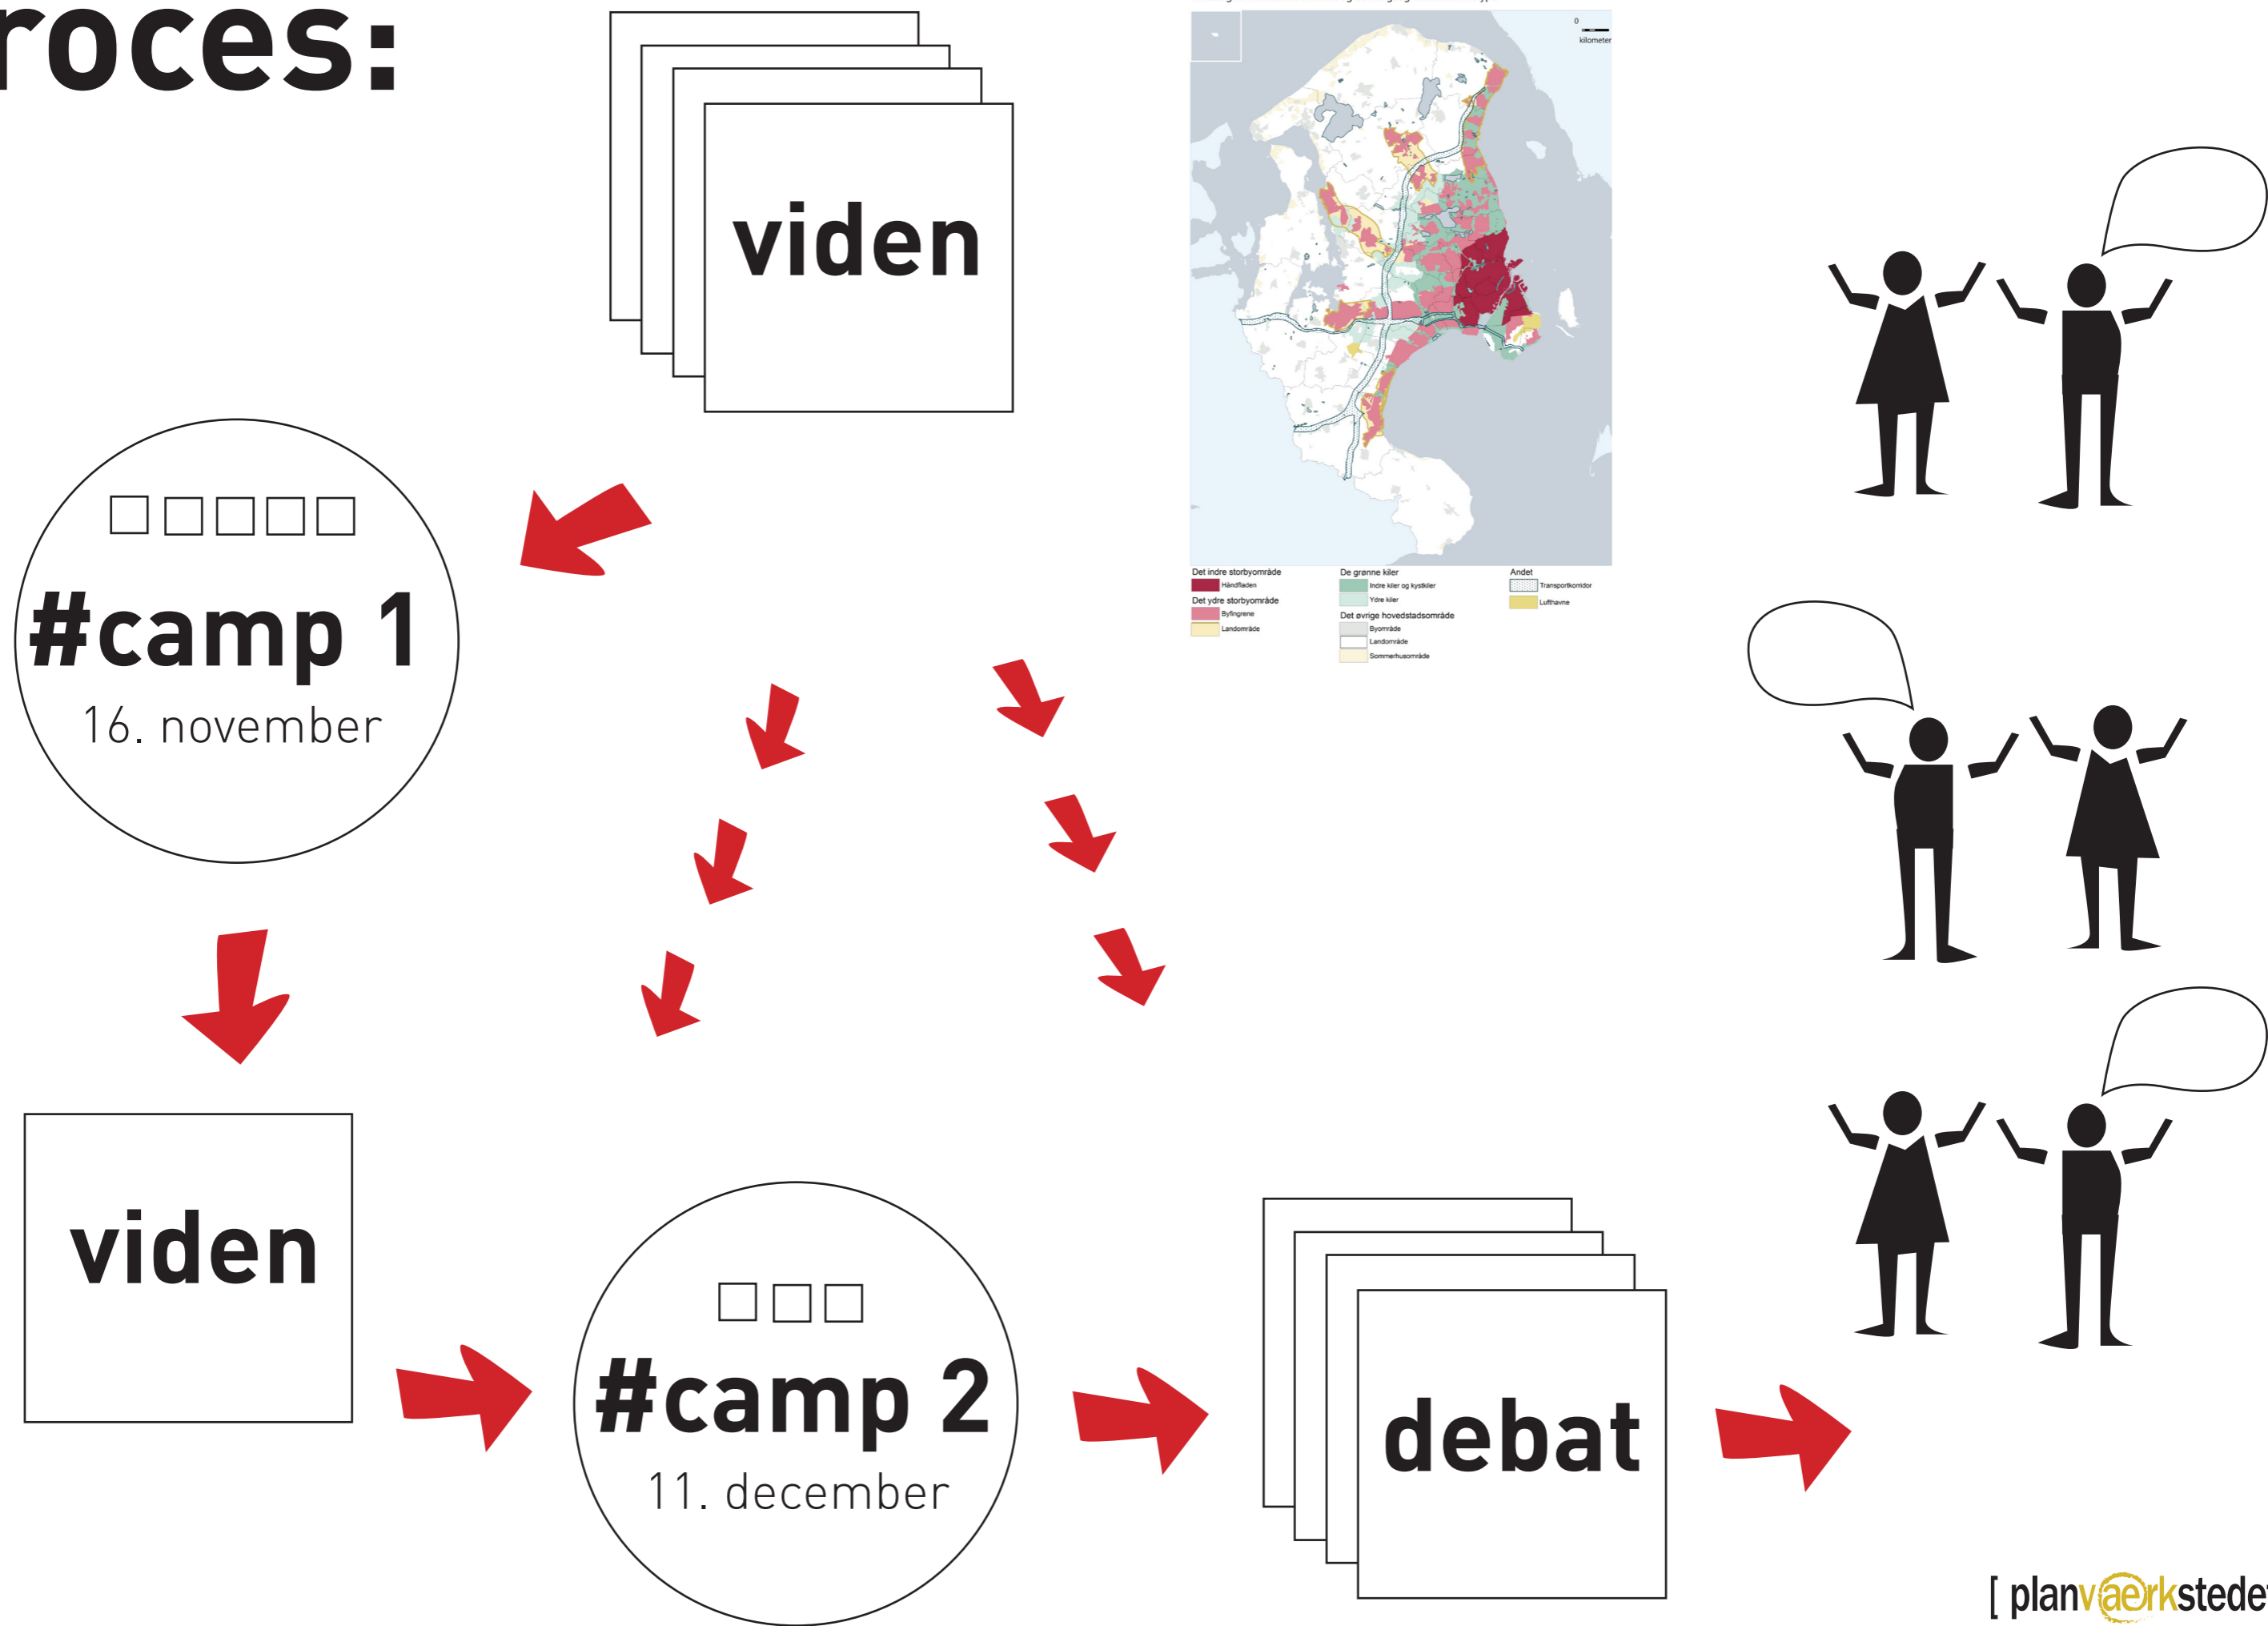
roces:

viden

0
kilometer

Det indre storbyområde
Håndfladen
Det ydre storbyområde
Byfingrene
Landområde
De grønne kiler
Indre kiler og kystkiler
Ydre kiler
Det øvrige hovedstadsområde
Byområde
Landområde
Sommerhusområde
Andet
Transportkorridor
Lufthavne

#camp 1
16. november

viden

#camp 2
11. december

debat

[ planværkstedet